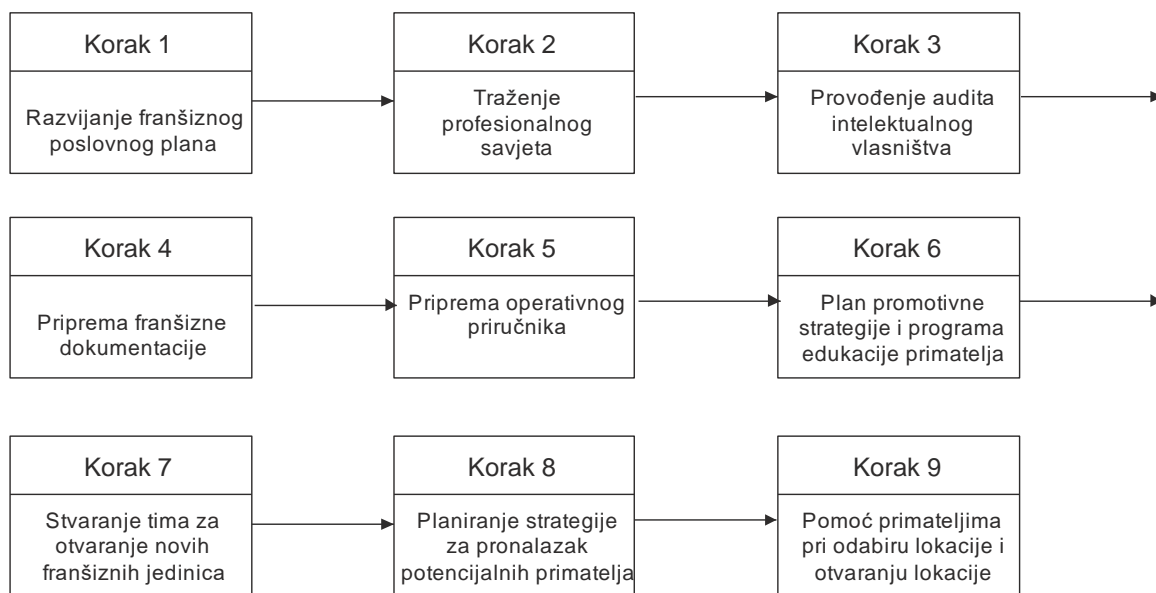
Korak 1

Razvijanje franšiznog poslovnog plana

Korak 2

Traženje profesionalnog savjeta

Korak 3

Provođenje audita intelektualnog vlasništva

Korak 4

Priprema franšizne dokumentacije

Korak 5

Priprema operativnog priručnika

Korak 6

Plan promotivne strategije i programa edukacije primatelja

Korak 7

Stvaranje tima za otvaranje novih franšiznih jedinica

Korak 8

Planiranje strategije za pronalazak potencijalnih primatelja

Korak 9

Pomoć primateljima pri odabiru lokacije i otvaranju lokacije